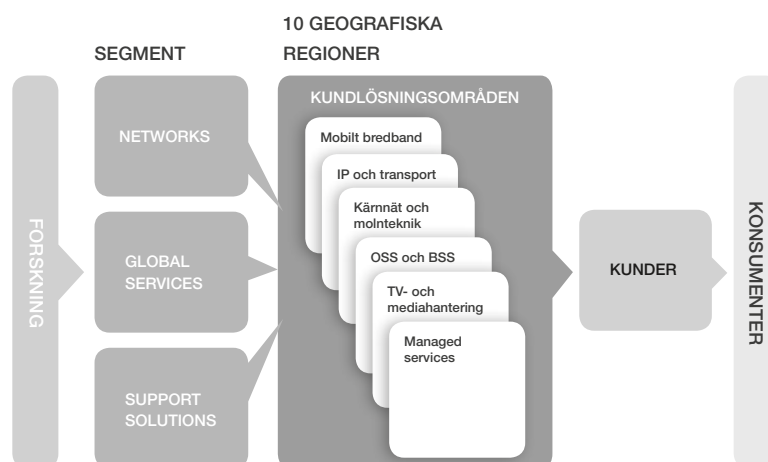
10 GEOGRAFISKA REGIONER

SEGMENT

FORSKNING

NETWORKS

GLOBAL SERVICES

SUPPORT SOLUTIONS

KUNDLÖSNINGSOMRÅDEN

Mobilt bredband

IP och transport

Kärnnät och molnteknik

OSS och BSS

TV- och mediahantering

Managed services

KUNDER

KONSUMENTER